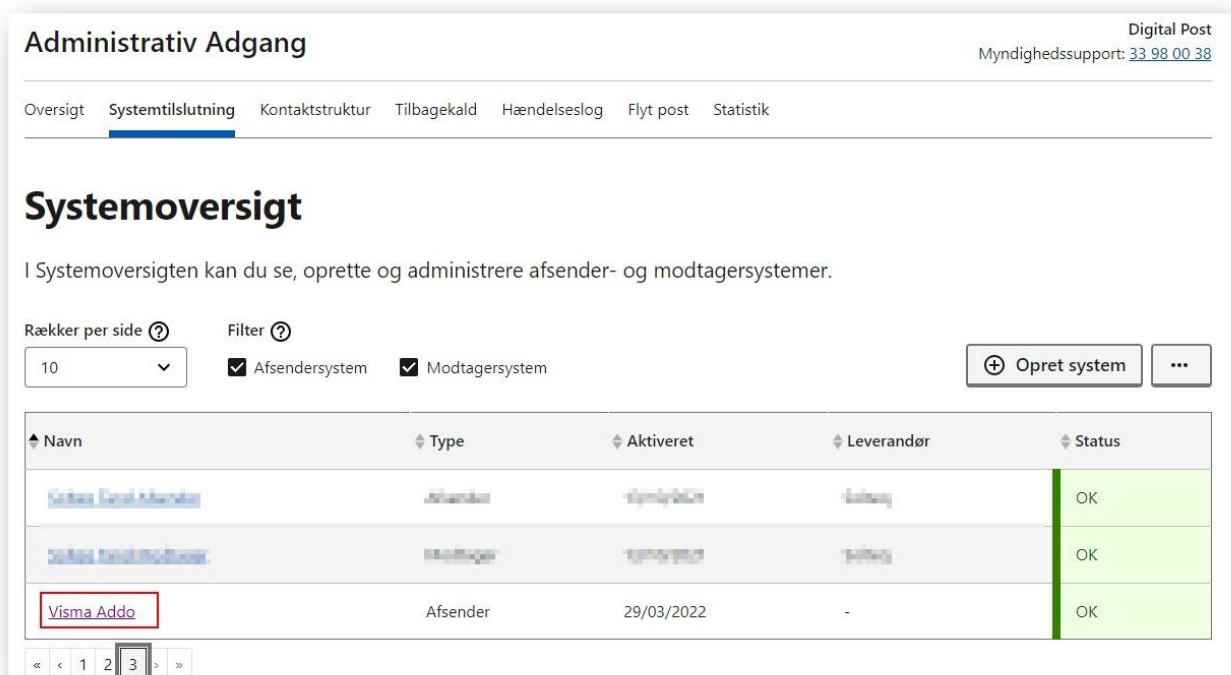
Administrativ Adgang

Digital Post
Myndighedssupport: 33 98 00 38

Oversigt Systemtilslutning Kontaktstruktur Tilbagekald Hændelseslog Flyt post Statistik

Systemoversigt

I Systemoversigten kan du se, oprette og administrere afsender- og modtagersystemer.

Rækker per side ?
10

Filter ?
Afsendersystem Modtagersystem

Opret system ...

| Navn | Type | Aktiveret | Leverandør | Status |
|---|---|---|---|---|
| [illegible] | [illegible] | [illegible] | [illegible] | OK |
| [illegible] | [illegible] | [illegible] | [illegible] | OK |
| Visma Addo | Afsender | 29/03/2022 | - | OK |

« ‹ 1 2 3 › »